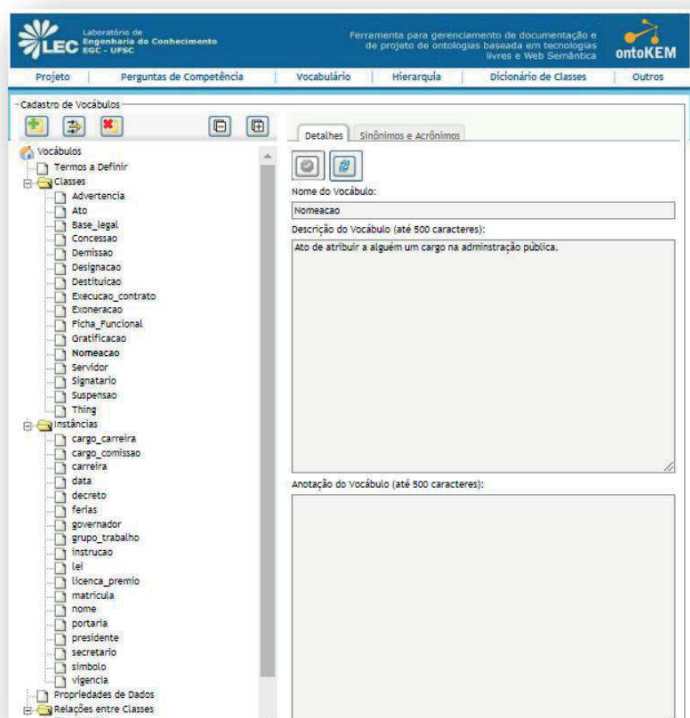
LEC Laboratório de Engenharia do Conhecimento EGC - UFSC

Ferramenta para gerenciamento de documentação e de projeto de ontologias baseada em tecnologias livres e Web Semântica

ontoKEM

Projeto | Perguntas de Competência | Vocabulário | Hierarquia | Dicionário de Classes | Outros

Cadastro de Vocábulos

Vocábulos
Termos a Definir
Classes
Advertencia
Ato
Base_legal
Concessao
Demissao
Designacao
Destituicao
Execucao_contrato
Exoneracao
Ficha_Funcional
Gratificacao
Nomeacao
Servidor
Signatario
Suspensao
Thing
Instâncias
cargo_carreira
cargo_comissao
carreira
data
decreto
ferias
governador
grupo_trabalho
instrucao
lei
licenca_premio
matricula
nome
portaria
presidente
secretario
simbolo
vigencia
Propriedades de Dados
Relações entre Classes

Detalhes | Sinônimos e Acrônimos

Nome do Vocábulo:
Nomeacao

Descrição do Vocábulo (até 500 caracteres):
Ato de atribuir a alguém um cargo na adminstração pública.

Anotação do Vocábulo (até 500 caracteres):